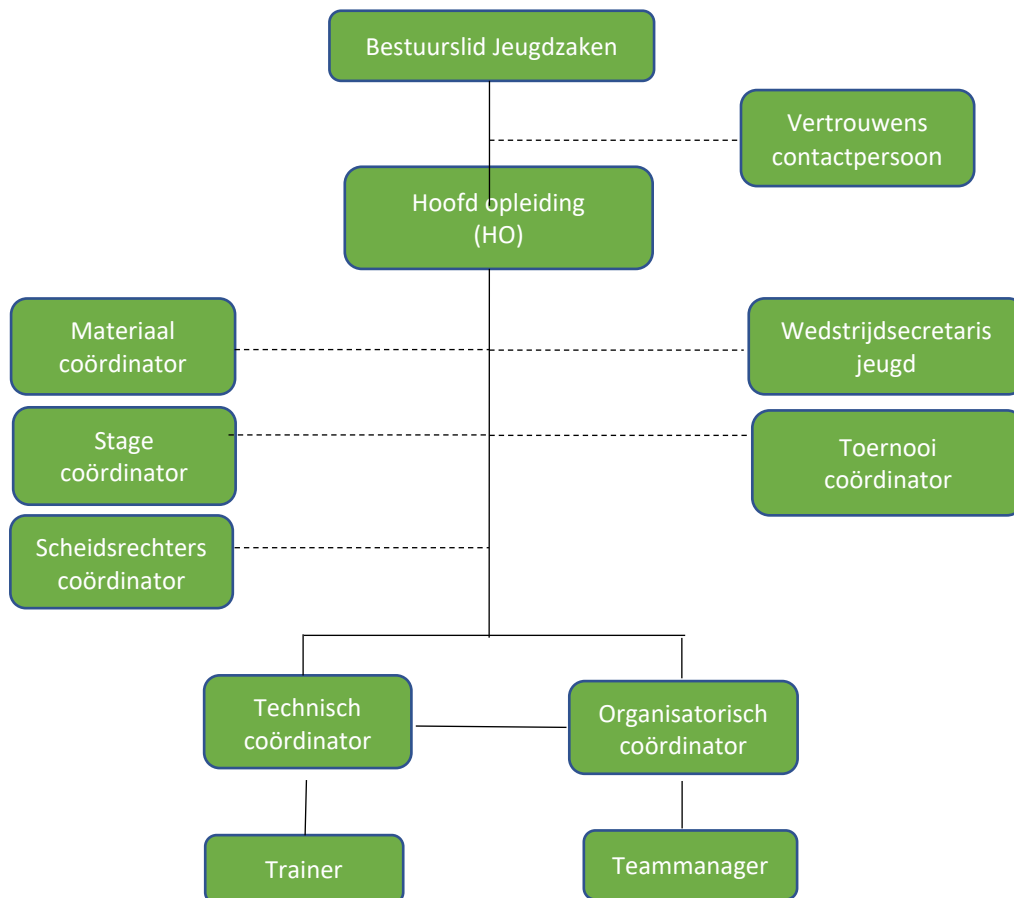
Bestuurslid Jeugdzaken

Vertrouwens contactpersoon

Hoofd opleiding (HO)

Materiaal coördinator

Wedstrijdsecretaris jeugd

Stage coördinator

Toernooi coördinator

Scheidsrechters coördinator

Technisch coördinator

Organisatorisch coördinator

Trainer

Teammanager